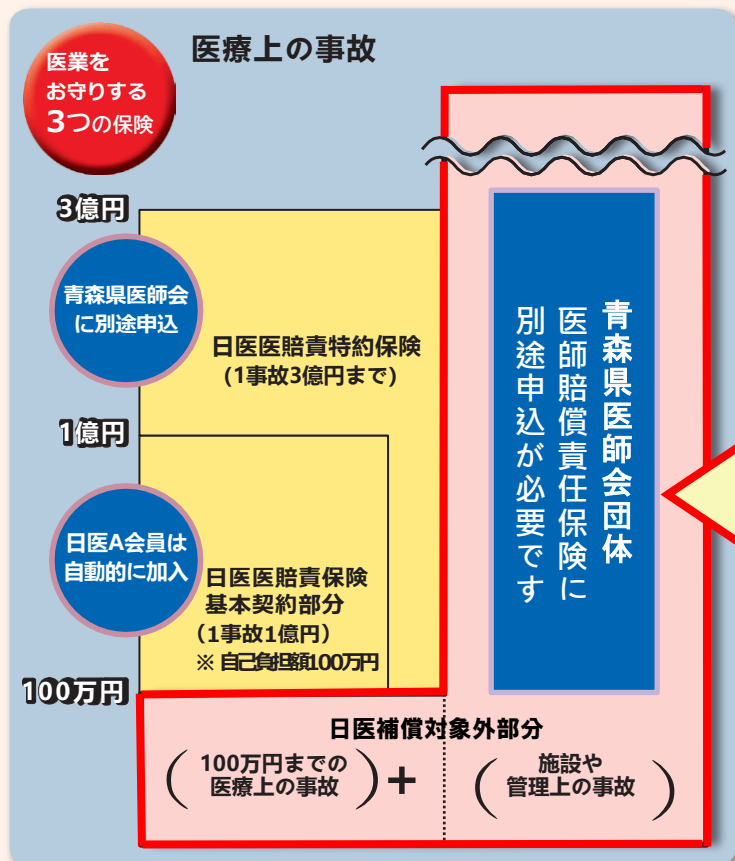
医業を
お守りする
3つの保険

医療上の事故

3億円

青森県医師会
に別途申込

日医医賠責特約保険
（1事故3億円まで）

1億円

日医A会員は
自動的に加入

日医医賠責保険
基本契約部分
（1事故1億円）
※ 自己負担額100万円

100万円

青森県医師会団体
医師賠償責任保険に
別途申込が必要です

日医補償対象外部分

（100万円までの
医療上の事故）＋（施設や
管理上の事故）